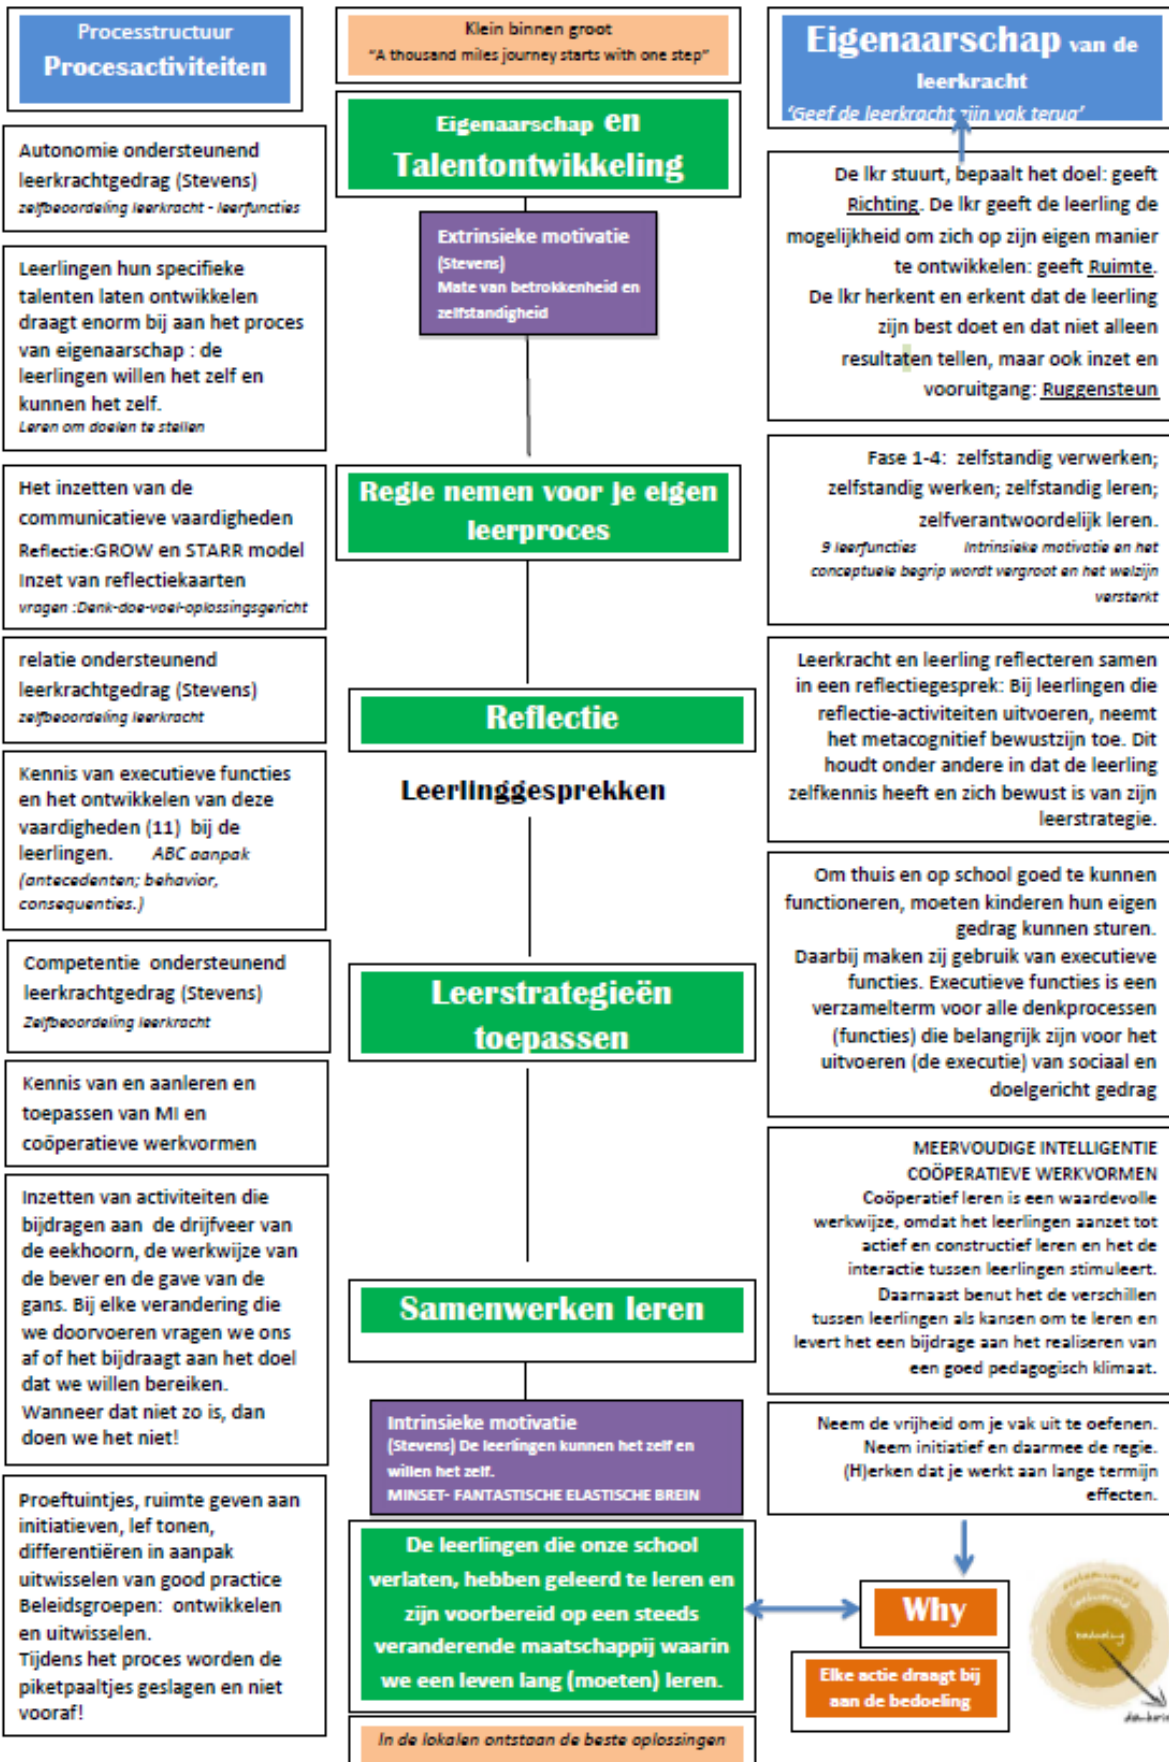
Processtructuur
Procesactiviteiten

Autonomie ondersteunend leerkrachtgedrag (Stevens)
zelfbeoordeling leerkracht - leerfuncties

Leerlingen hun specifieke talenten laten ontwikkelen draagt enorm bij aan het proces van eigenaarschap : de leerlingen willen het zelf en kunnen het zelf.
Leren om doelen te stellen

Het inzetten van de communicatieve vaardigheden
Reflectie:GROW en STARR model
Inzet van reflectiekaarten
vragen :Denk-doe-voel-oplossingsgericht

relatie ondersteunend leerkrachtgedrag (Stevens)
zelfbeoordeling leerkracht

Kennis van executieve functies en het ontwikkelen van deze vaardigheden (11) bij de leerlingen. ABC aanpak (antecedenten; behavior, consequenties.)

Competentie ondersteunend leerkrachtgedrag (Stevens)
Zelfbeoordeling leerkracht

Kennis van en aanleren en toepassen van MI en coöperatieve werkvormen

Inzetten van activiteiten die bijdragen aan de drijfveer van de eekhoorn, de werkwijze van de bever en de gave van de gans. Bij elke verandering die we doorvoeren vragen we ons af of het bijdraagt aan het doel dat we willen bereiken. Wanneer dat niet zo is, dan doen we het niet!

Proeftuintjes, ruimte geven aan initiatieven, lef tonen, differentiëren in aanpak uitwisselen van good practice Beleidsgroepen: ontwikkelen en uitwisselen.
Tijdens het proces worden de piketpaaltjes geslagen en niet vooraf!

Klein binnen groot
"A thousand miles journey starts with one step"

Eigenaarschap en Talentontwikkeling

Extrinsieke motivatie (Stevens)
Mate van betrokkenheid en zelfstandigheid

Regie nemen voor je eigen leerproces

Reflectie

Leerlinggesprekken

Leerstrategieën toepassen

Samenwerken leren

Intrinsieke motivatie
(Stevens) De leerlingen kunnen het zelf en willen het zelf.
MINSET- FANTASTISCHE ELASTISCHE BREIN

De leerlingen die onze school verlaten, hebben geleerd te leren en zijn voorbereid op een steeds veranderende maatschappij waarin we een leven lang (moeten) leren.

In de lokalen ontstaan de beste oplossingen

Eigenaarschap van de leerkracht
'Geef de leerkracht zijn vak terug'

De lkr stuurt, bepaalt het doel: geeft Richting. De lkr geeft de leerling de mogelijkheid om zich op zijn eigen manier te ontwikkelen: geeft Ruimte. De lkr herkent en erkent dat de leerling zijn best doet en dat niet alleen resultaten tellen, maar ook inzet en vooruitgang: Ruggensteun

Fase 1-4: zelfstandig verwerken; zelfstandig werken; zelfstandig leren; zelfverantwoordelijk leren.
9 leerfuncties Intrinsieke motivatie en het conceptuele begrip wordt vergroot en het welzijn versterkt

Leerkracht en leerling reflecteren samen in een reflectiegesprek: Bij leerlingen die reflectie-activiteiten uitvoeren, neemt het metacognitief bewustzijn toe. Dit houdt onder andere in dat de leerling zelfkennis heeft en zich bewust is van zijn leerstrategie.

Om thuis en op school goed te kunnen functioneren, moeten kinderen hun eigen gedrag kunnen sturen.
Daarbij maken zij gebruik van executieve functies. Executieve functies is een verzamelterm voor alle denkprocessen (functies) die belangrijk zijn voor het uitvoeren (de executie) van sociaal en doelgericht gedrag

MEERVOUDIGE INTELLIGENTIE
COÖPERATIEVE WERKVORMEN
Coöperatief leren is een waardevolle werkwijze, omdat het leerlingen aanzet tot actief en constructief leren en het de interactie tussen leerlingen stimuleert.
Daarnaast benut het de verschillen tussen leerlingen als kansen om te leren en levert het een bijdrage aan het realiseren van een goed pedagogisch klimaat.

Neem de vrijheid om je vak uit te oefenen.
Neem initiatief en daarmee de regie.
(H)erken dat je werkt aan lange termijn effecten.

Why

Elke actie draagt bij aan de bedoeling

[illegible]